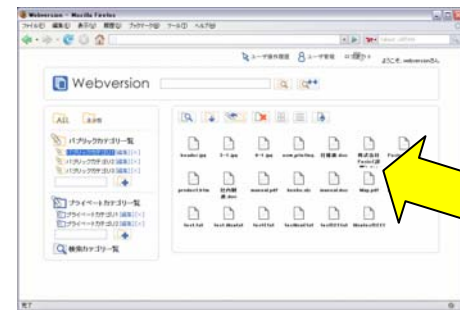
Webversion - Mozilla Firefox

ファイル(F) 編集(E) 表示(V) 履歴(S) ブックマーク(B) ツール(T) ヘルプ(H)

ユーザ操作履歴 ユーザ管理 ログアウト ようこそ、webversionさん

Webversion

ALL お気に

パブリックカテゴリ一覧
パブリックカテゴリ1 [編集] [×]
パブリックカテゴリ2 [編集] [×]
パブリックカテゴリ3 [編集] [×]

プライベートカテゴリ一覧
プライベートカテゴリ1 [編集] [×]
プライベートカテゴリ2 [編集] [×]
プライベートカテゴリ3 [編集] [×]

検索カテゴリ一覧

header.jpg
3-1.jpg
4-1.jpg
scan.printing
仕様書.doc
株式会社Factの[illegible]
product.htm
社内規程.doc
manual.pdf
books.xls
manual.doc
Map.pdf
test.txt
test.dbxtxt
test2.txt
testdoc.txt
test03.txt
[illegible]

完了